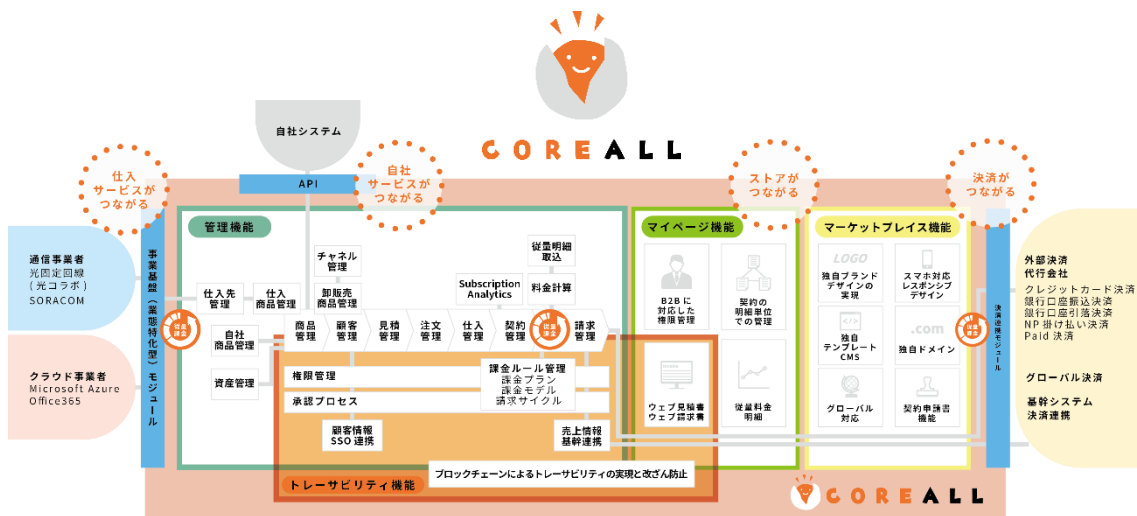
CORE ALL

自社システム

API

仕入サービスがつながる

自社サービスがつながる

ストアがつながる

決済がつながる

事業基盤（業態特化型）モジュール

管理機能

通信事業者
光固定回線
（光コラボ）
SORACOM

クラウド事業者
Microsoft Azure
Office365

仕入先管理

仕入商品管理

自社商品管理

資産管理

チャネル管理

卸販売商品管理

Subscription Analytics

従量明細取込

料金計算

商品管理

顧客管理

見積管理

注文管理

仕入管理

契約管理

請求管理

従量課金

従量課金

従量課金

権限管理

承認プロセス

課金ルール管理
課金プラン
課金モデル
請求サイクル

顧客情報
SSO 連携

売上情報
基幹連携

トレーサビリティ機能

ブロックチェーンによるトレーサビリティの実現と改ざん防止

マイページ機能

B2B に対応した権限管理

契約の明細単位での管理

ウェブ見積書
ウェブ請求書

従量料金明細

マーケットプレイス機能

LOGO
独自ブランドデザインの実現

スマホ対応レスポンシブデザイン

独自テンプレートCMS

.com
独自ドメイン

グローバル対応

契約申請書機能

決済連携モジュール

外部決済代行会社
クレジットカード決済
銀行口座振込決済
銀行口座引落決済
NP 掛け払い決済
Paid 決済

グローバル決済

基幹システム決済連携

CORE ALL